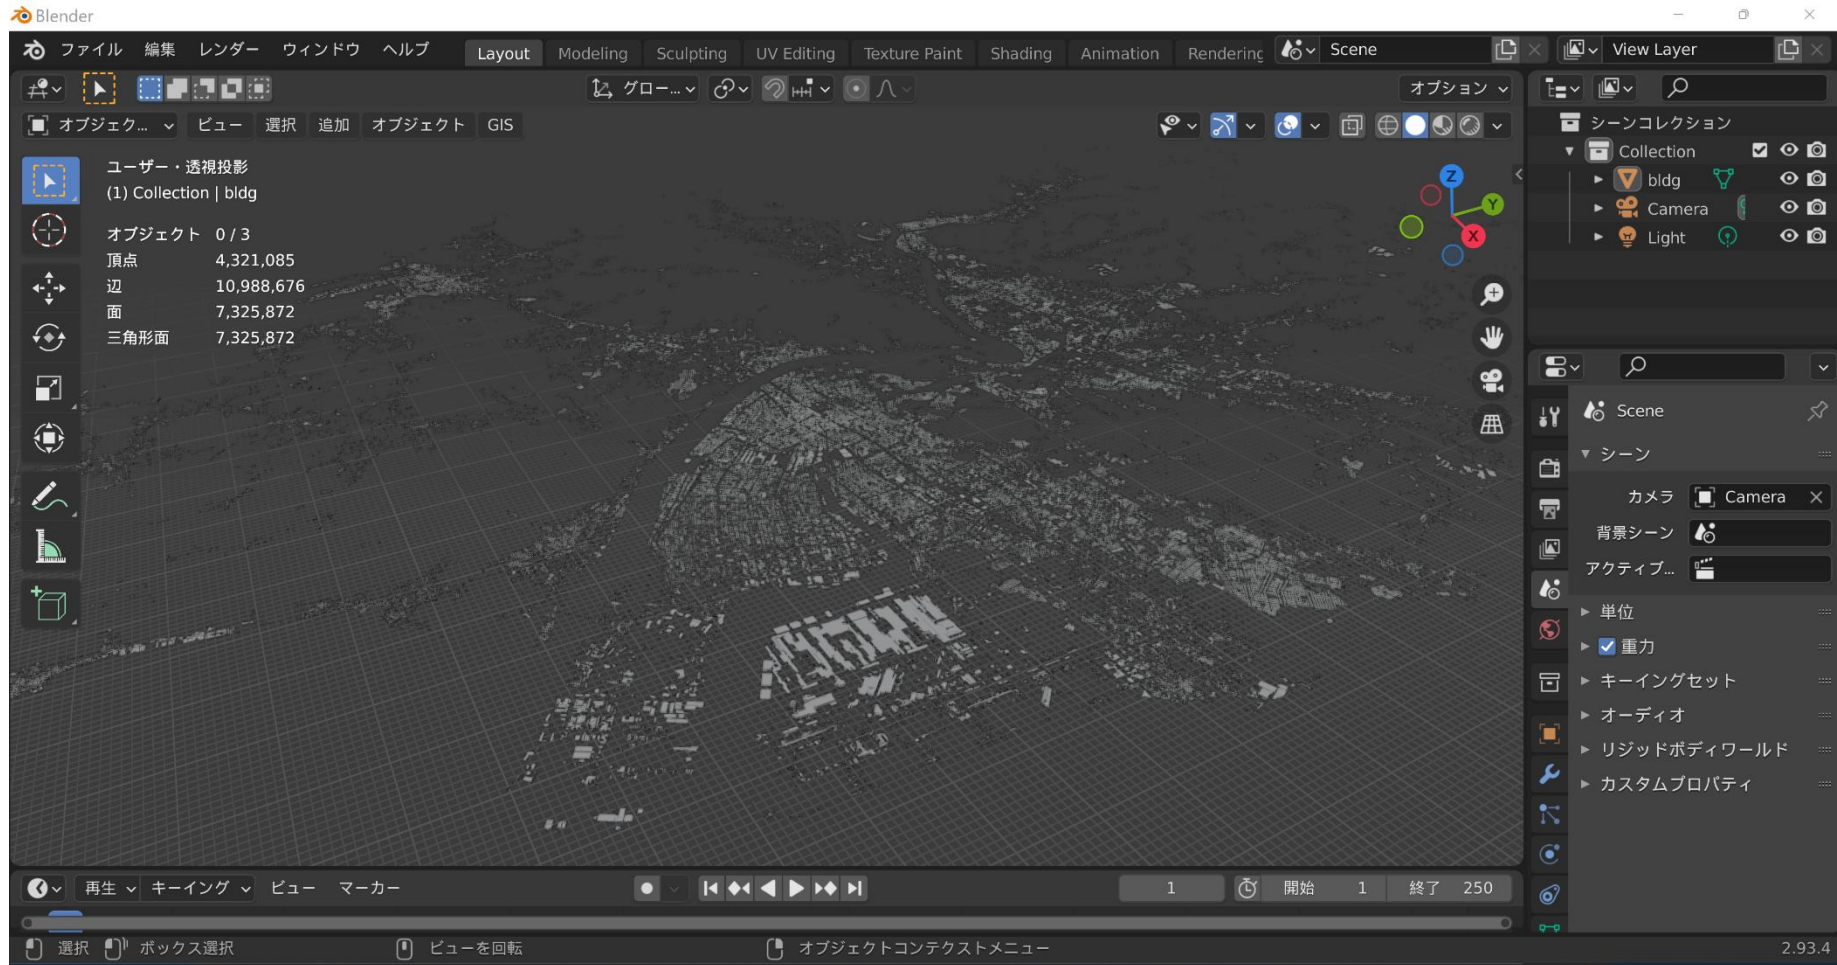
Blender

ファイル 編集 レンダー ウィンドウ ヘルプ

Layout Modeling Sculpting UV Editing Texture Paint Shading Animation Renderinc

Scene

View Layer

グロー...

オプション

オブジェク... ビュー 選択 追加 オブジェクト GIS

ユーザー・透視投影
(1) Collection | bldg

オブジェクト 0 / 3
頂点 4,321,085
辺 10,988,676
面 7,325,872
三角形面 7,325,872

シーンコレクション
Collection
bldg
Camera
Light

Scene
シーン
カメラ Camera
背景シーン
アクティブ...
単位
重力
キーイングセット
オーディオ
リジッドボディワールド
カスタムプロパティ

再生 キーイング ビュー マーカー

1

開始 1 終了 250

選択 ボックス選択 ビューを回転 オブジェクトコンテクストメニュー

2.93.4